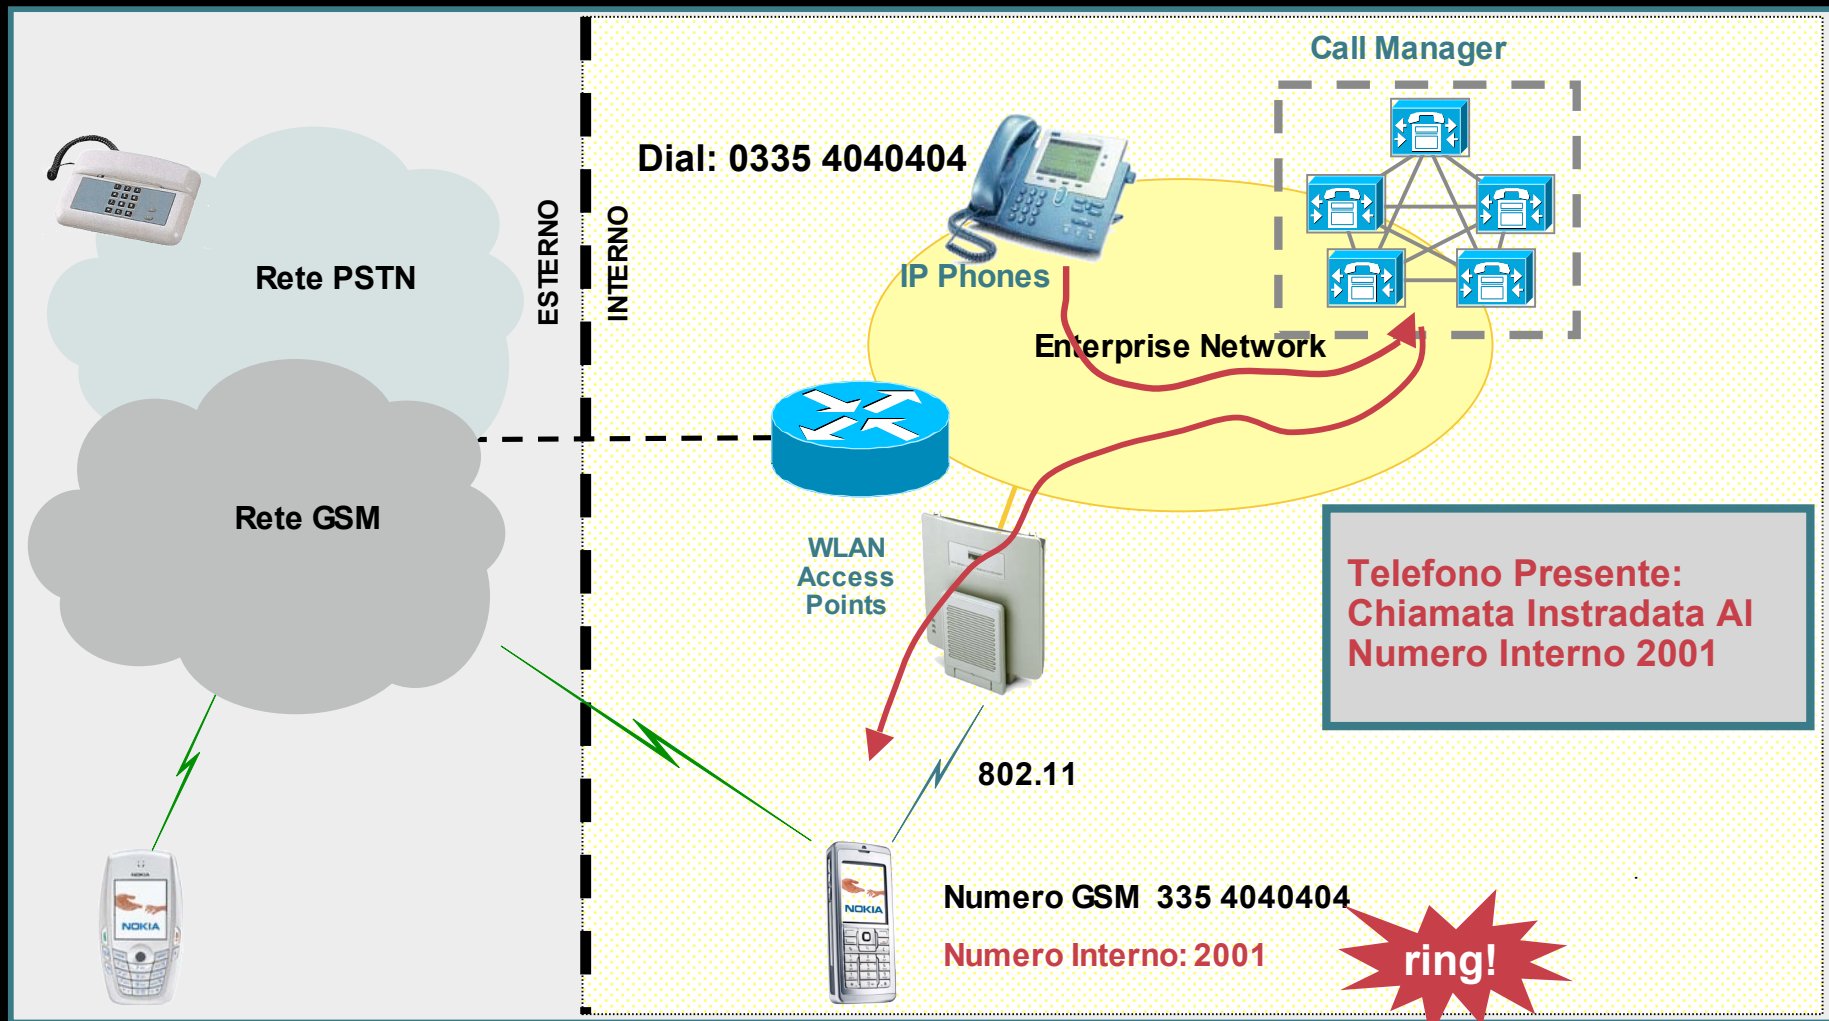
Call Manager

Dial: 0335 4040404

Rete PSTN

ESTERNO

INTERNO

IP Phones

Enterprise Network

Rete GSM

WLAN Access Points

Telefono Presente: Chiamata Instradata Al Numero Interno 2001

802.11

NOKIA

NOKIA

Numero GSM 335 4040404

Numero Interno: 2001

ring!